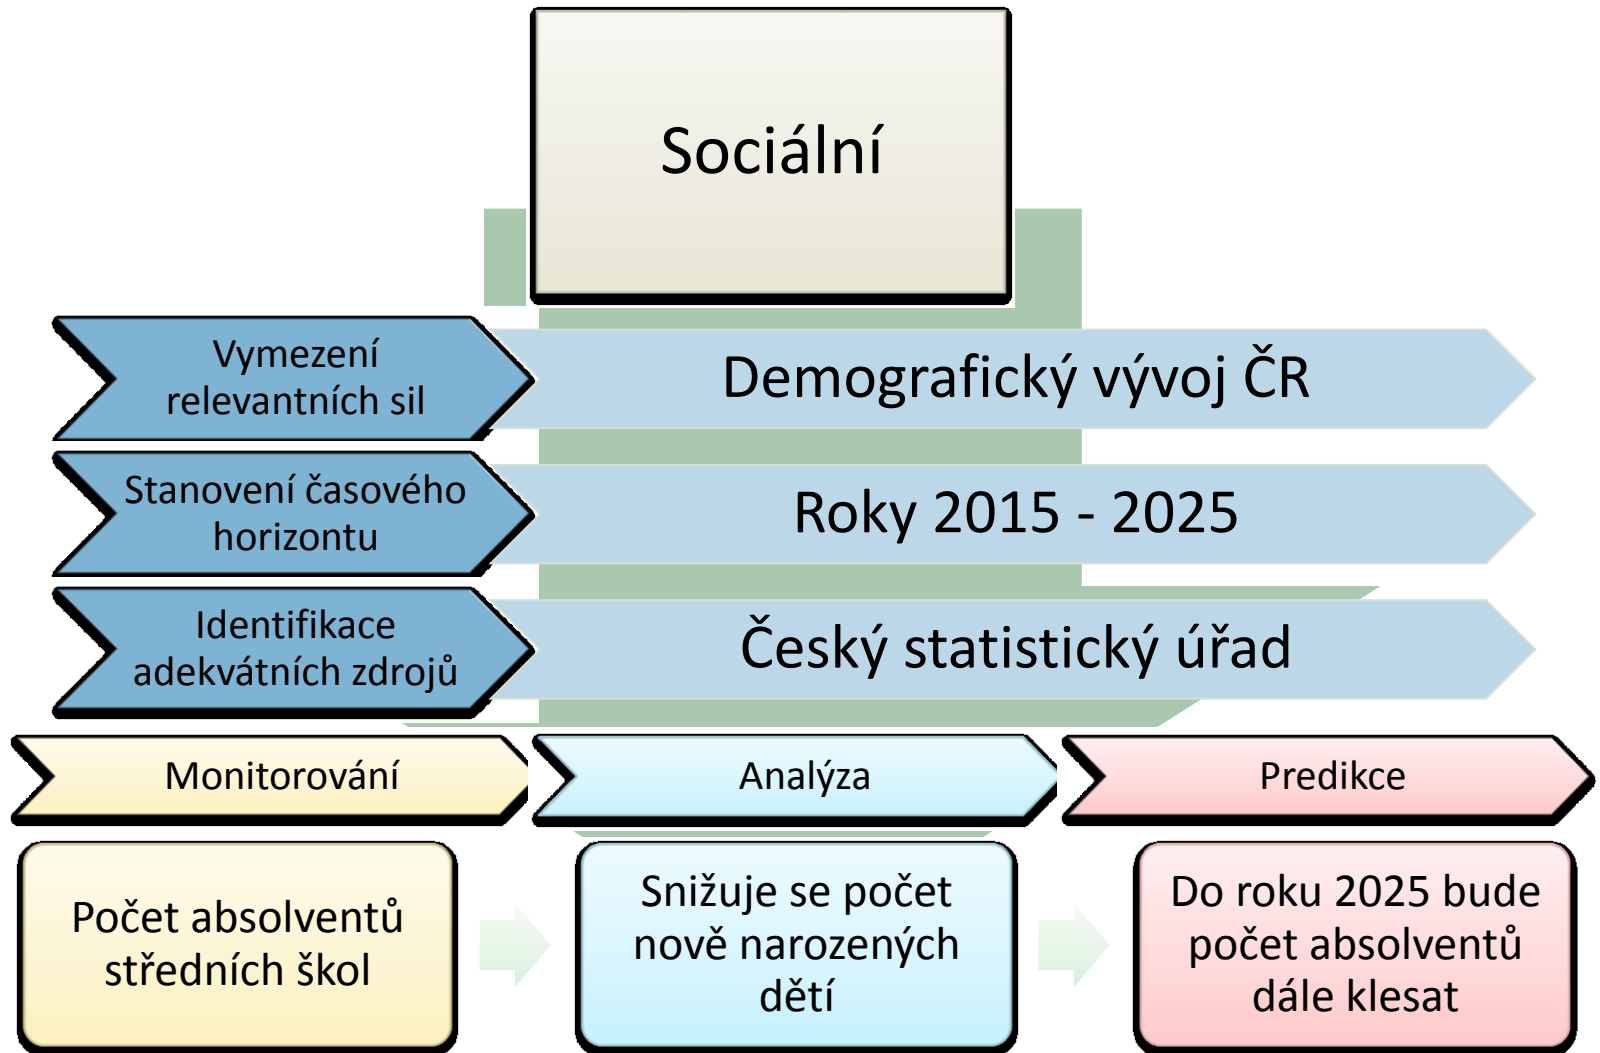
Sociální

Vymezení relevantních sil

Demografický vývoj ČR

Stanovení časového horizontu

Roky 2015 - 2025

Identifikace adekvátních zdrojů

Český statistický úřad

Monitorování

Analýza

Predikce

Počet absolventů středních škol

Snižuje se počet nově narozených dětí

Do roku 2025 bude počet absolventů dále klesat